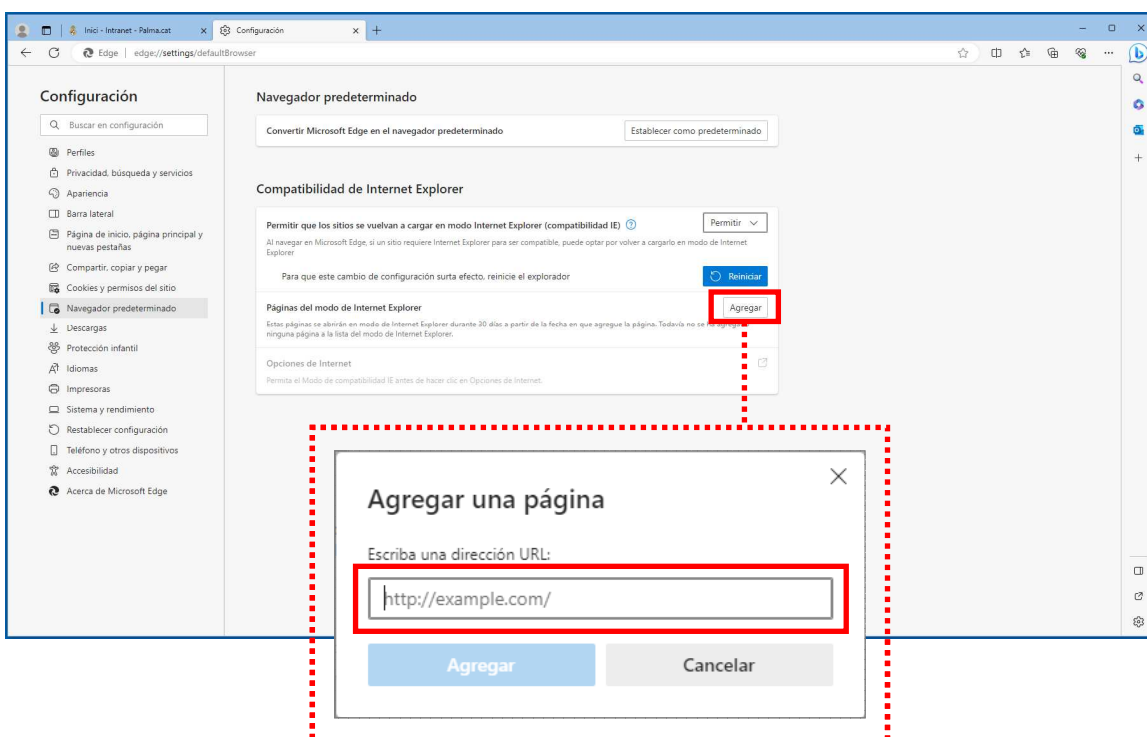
Inici - Intranet - Palma.cat
Configuración
Edge | edge://settings/defaultBrowser

Configuración

Buscar en configuración

Perfiles
Privacidad, búsqueda y servicios
Apariencia
Barra lateral
Página de inicio, página principal y nuevas pestañas
Compartir, copiar y pegar
Cookies y permisos del sitio
Navegador predeterminado
Descargas
Protección infantil
Idiomas
Impresoras
Sistema y rendimiento
Restablecer configuración
Teléfono y otros dispositivos
Accesibilidad
Acerca de Microsoft Edge

Navegador predeterminado

Convertir Microsoft Edge en el navegador predeterminado
Establecer como predeterminado

Compatibilidad de Internet Explorer

Permitir que los sitios se vuelvan a cargar en modo Internet Explorer (compatibilidad IE)
Permitir
Al navegar en Microsoft Edge, si un sitio requiere Internet Explorer para ser compatible, puede optar por volver a cargarlo en modo de Internet Explorer

Para que este cambio de configuración surta efecto, reinicie el explorador
Reiniciar

Páginas del modo de Internet Explorer
Agregar
Estas páginas se abrirán en modo de Internet Explorer durante 30 días a partir de la fecha en que agregue la página. Todavía no se ha agregado ninguna página a la lista del modo de Internet Explorer.

Opciones de Internet
Permita el Modo de compatibilidad IE antes de hacer clic en Opciones de Internet.

Agregar una página

Escriba una dirección URL:
http://example.com/

Agregar
Cancelar